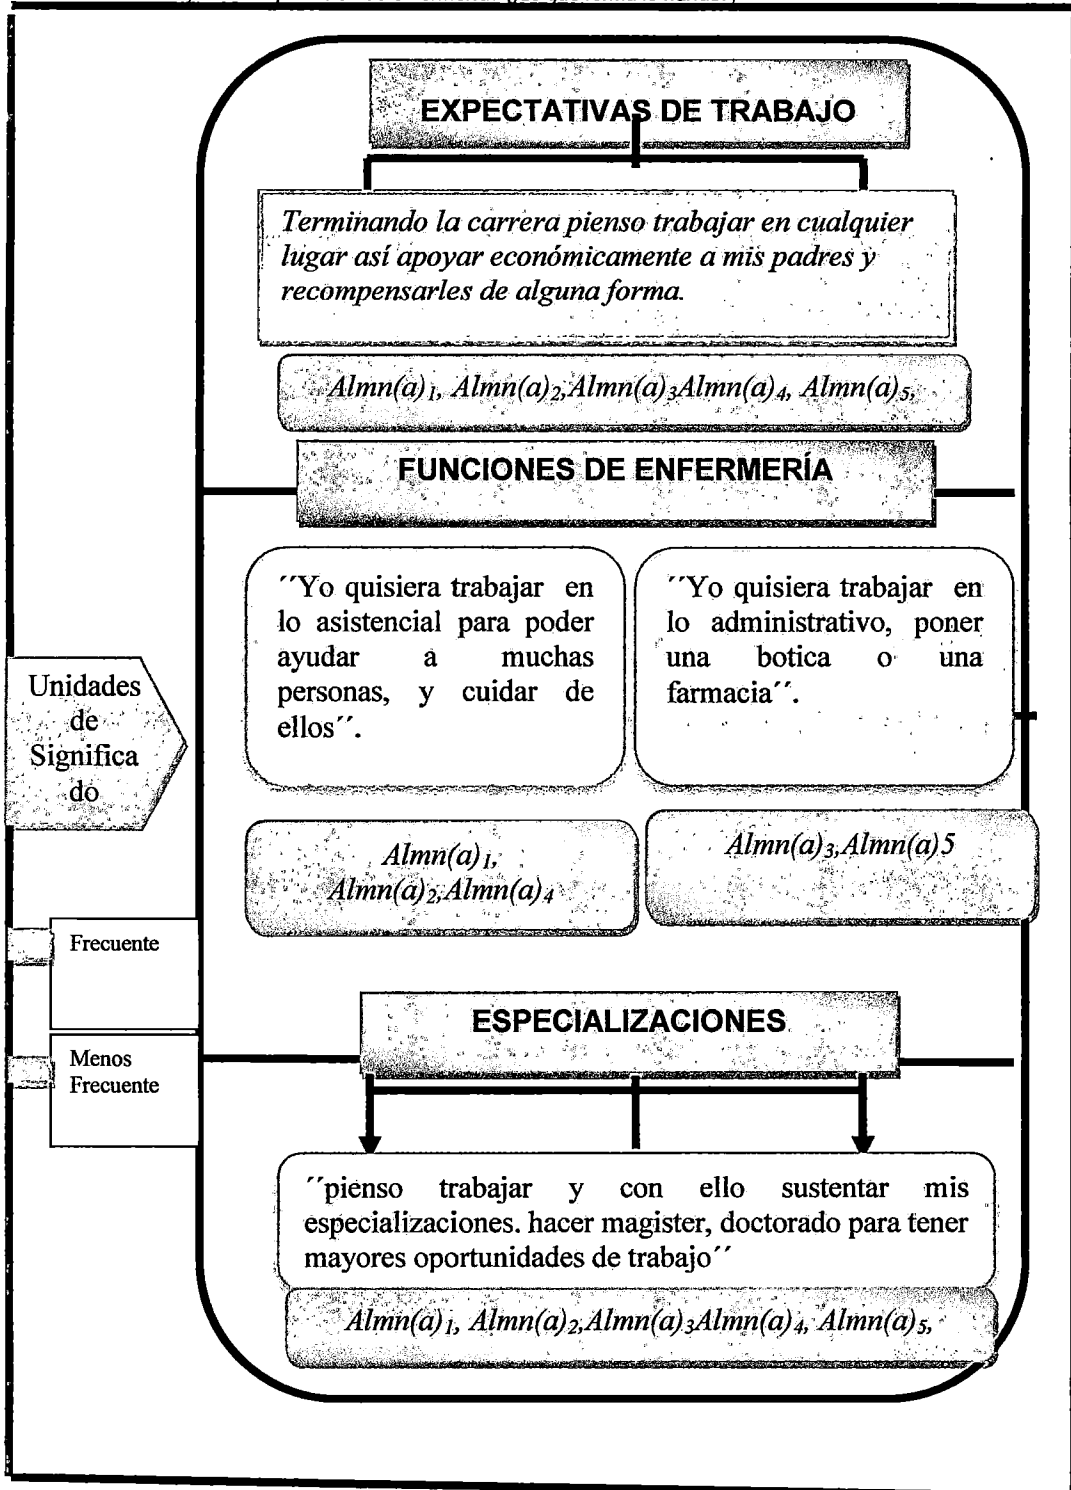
EXPECTATIVAS DE TRABAJO

Terminando la carrera pienso trabajar en cualquier lugar así apoyar económicamente a mis padres y recompensarles de alguna forma.

$Almn(a)_1$, $Almn(a)_2$,$Almn(a)_3$$Almn(a)_4$, $Almn(a)_5$,

FUNCIONES DE ENFERMERÍA

´´Yo quisiera trabajar en lo asistencial para poder ayudar a muchas personas, y cuidar de ellos´´.

´´Yo quisiera trabajar en lo administrativo, poner una botica o una farmacia´´.

Unidades de Significado

$Almn(a)_1$, $Almn(a)_2$,$Almn(a)_4$

$Almn(a)_3$,Almn(a)5

Frecuente

Menos Frecuente

ESPECIALIZACIONES

´´pienso trabajar y con ello sustentar mis especializaciones. hacer magister, doctorado para tener mayores oportunidades de trabajo´´

$Almn(a)_1$, $Almn(a)_2$,$Almn(a)_3$$Almn(a)_4$, $Almn(a)_5$,